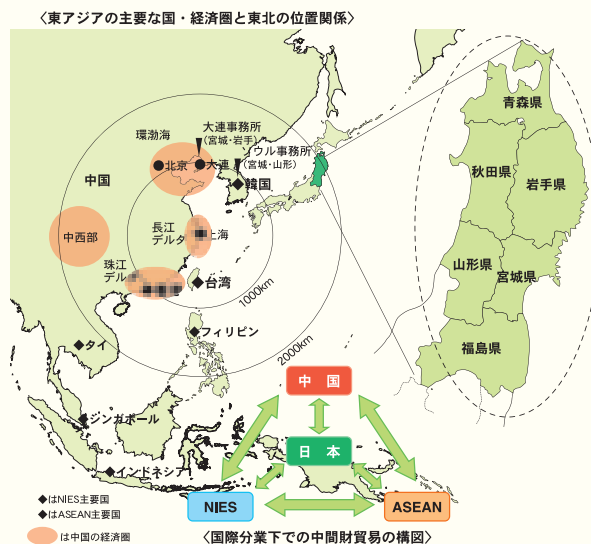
〈東アジアの主要な国・経済圏と東北の位置関係〉

環渤海

大連事務所 （宮城・岩手）

ソウル事務所 （宮城・山形）

●北京 ●大連

◆韓国

中国

中西部

長江デルタ ●上海

珠江デルタ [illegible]

◆台湾

1000km

◆フィリピン

2000km

◆タイ

◆シンガポール

◆インドネシア

青森県

秋田県

岩手県

山形県

宮城県

福島県

◆はNIES主要国

◆はASEAN主要国

は中国の経済圏

中国

日本

NIES

ASEAN

〈国際分業下での中間財貿易の構図〉